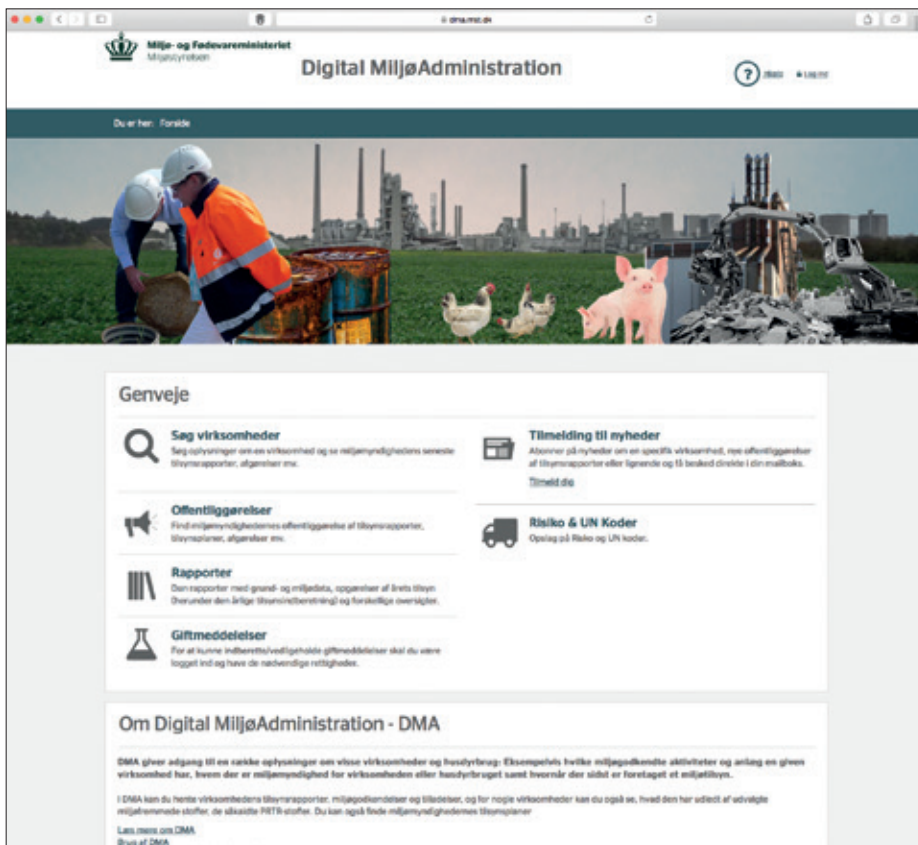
dma.mst.dk

Miljø- og Fødevareministeriet
Miljøstyrelsen

Digital MiljøAdministration

Hjælp Log ind

Du er her: Forside

Genveje

Søg virksomheder
Søg oplysninger om en virksomhed og se miljømyndighedens seneste tilsynsrapporter, afgørelser mv.

Offentliggørelser
Find miljømyndighedernes offentliggørelse af tilsynsrapporter, tilsynsplaner, afgørelser mv.

Rapporter
Dan rapporter med grund- og miljødata, opgørelser af årets tilsyn (herunder den årlige tilsynsindberetning) og forskellige oversigter.

Giftmeddelelser
For at kunne indberette/vedligeholde giftmeddelelser skal du være logget ind og have de nødvendige rettigheder.

Tilmelding til nyheder
Abonner på nyheder om en specifik virksomhed, nye offentliggørelser af tilsynsrapporter eller lignende og få besked direkte i din mailboks.
Tilmeld dig

Risiko & UN Koder
Opslag på Risiko og UN koder.

Om Digital MiljøAdministration - DMA

DMA giver adgang til en række oplysninger om visse virksomheder og husdyrbrug: Eksempelvis hvilke miljøgodkendte aktiviteter og anlæg en given virksomhed har, hvem der er miljømyndighed for virksomheden eller husdyrbruget samt hvornår der sidst er foretaget et miljøtilsyn.

I DMA kan du hente virksomhedens tilsynsrapporter, miljøgodkendelser og tilladelser, og for nogle virksomheder kan du også se, hvad den har udledt af udvalgte miljøfremmede stoffer, de såkaldte PRTR-stoffer. Du kan også finde miljømyndighedernes tilsynsplaner

Læs mere om DMA
Brug af DMA